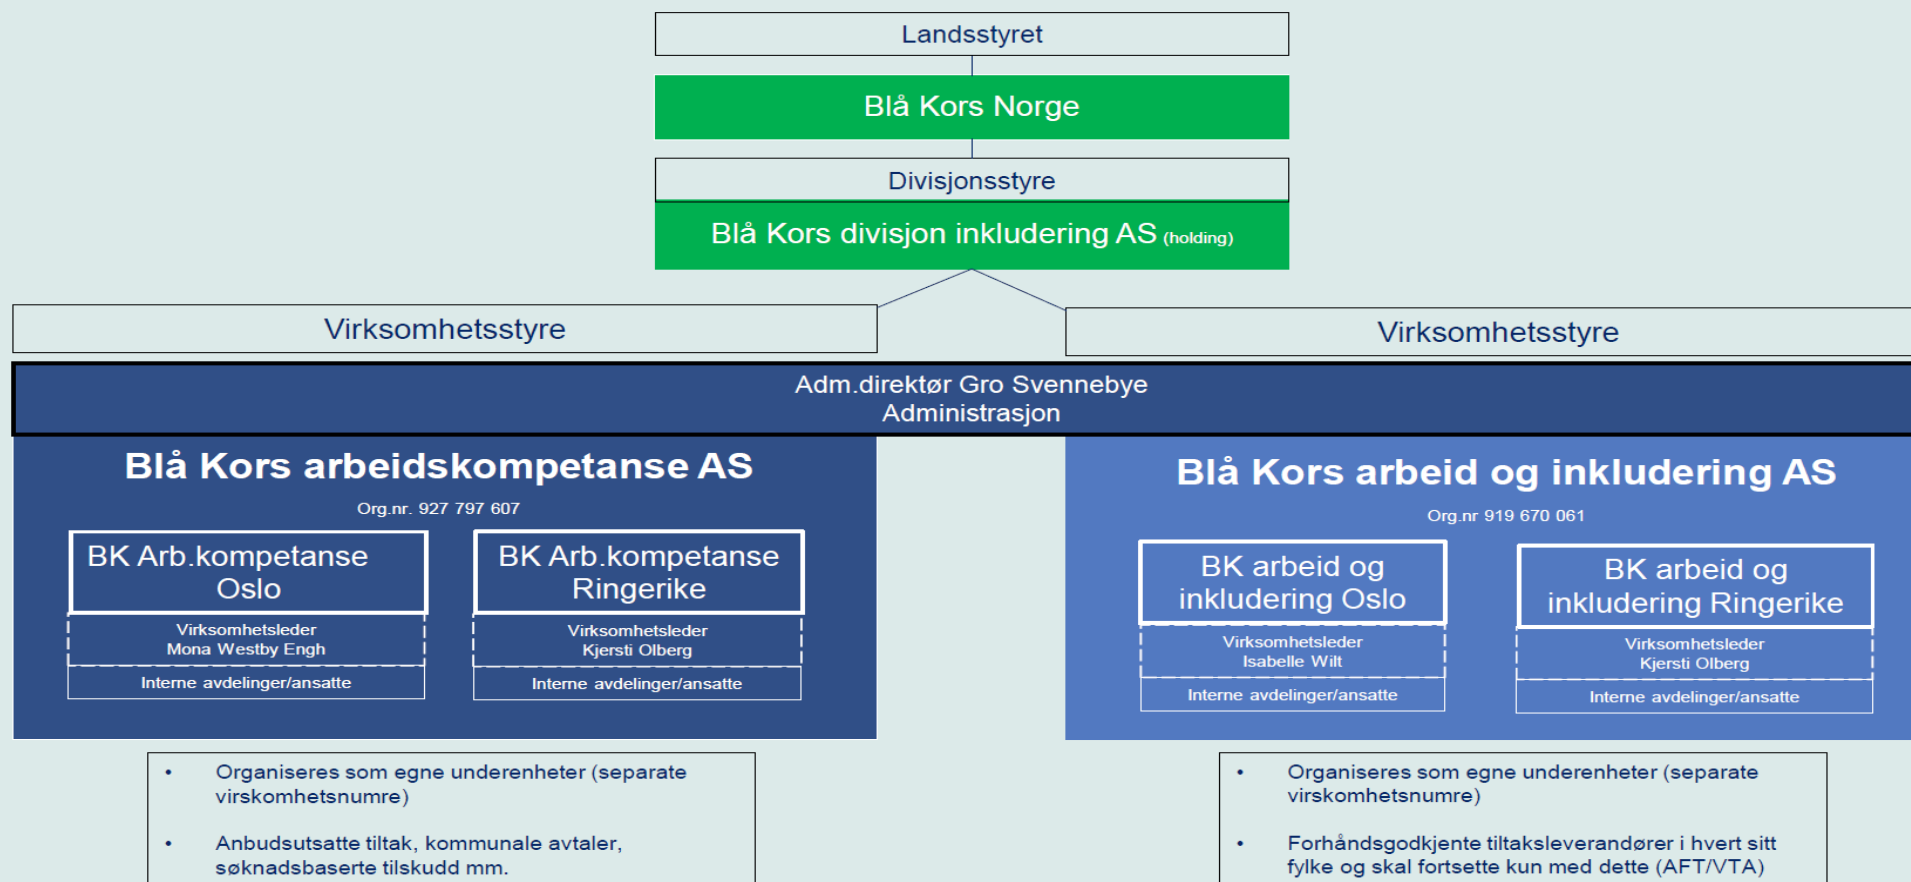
Landsstyret

Blå Kors Norge

Divisjonsstyre

Blå Kors divisjon inkludering AS (holding)

Virksomhetsstyre

Virksomhetsstyre

Adm.direktør Gro Svennebye
Administrasjon

Blå Kors arbeidskompetanse AS

Org.nr. 927 797 607

BK Arb.kompetanse Oslo

Virksomhetsleder
Mona Westby Engh

Interne avdelinger/ansatte

BK Arb.kompetanse Ringerike

Virksomhetsleder
Kjersti Olberg

Interne avdelinger/ansatte

Blå Kors arbeid og inkludering AS

Org.nr 919 670 061

BK arbeid og inkludering Oslo

Virksomhetsleder
Isabelle Wilt

Interne avdelinger/ansatte

BK arbeid og inkludering Ringerike

Virksomhetsleder
Kjersti Olberg

Interne avdelinger/ansatte

• Organiseres som egne underenheter (separate virskomhetsnumre)

• Anbudsutsatte tiltak, kommunale avtaler, søknadsbaserte tilskudd mm.

• Organiseres som egne underenheter (separate virskomhetsnumre)

• Forhåndsgodkjente tiltaksleverandører i hvert sitt fylke og skal fortsette kun med dette (AFT/VTA)